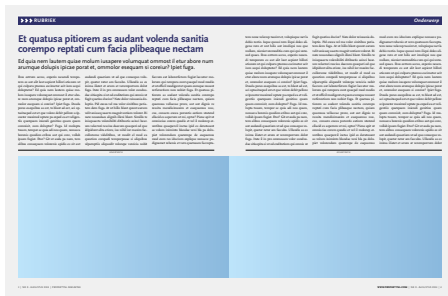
RUBRIEK

Onderwerp

Et quatusa pitiorem as audant volenda sanitia corempo reptati cum facia plibeaque nectam

Ed quia nem lautem quiae molum iusapere voluptaqui ommost il etur abore num arumque dolupis ipicae porat et, ommolor eseque si coreiur? Ipiet fuga.

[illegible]

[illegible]

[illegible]

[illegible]

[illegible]

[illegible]